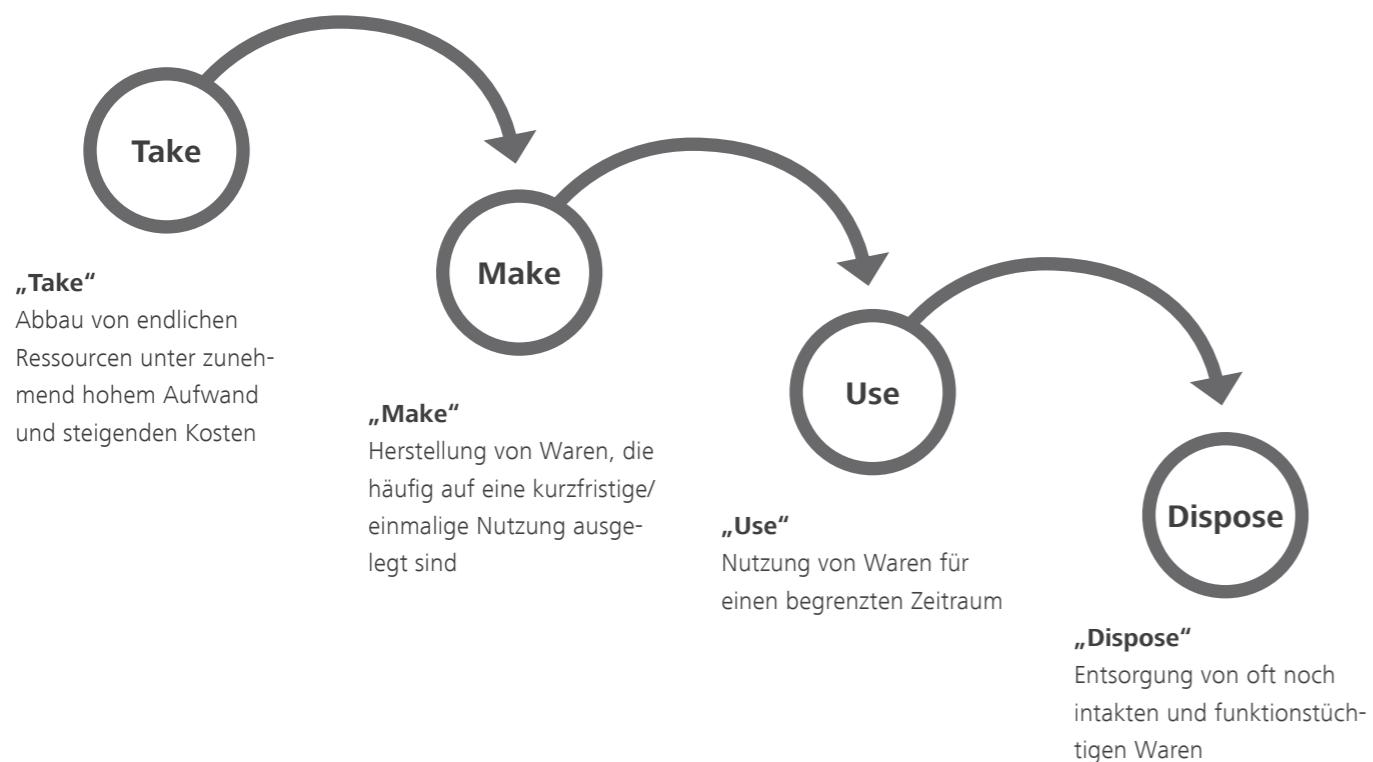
Take

„Take“
Abbau von endlichen Ressourcen unter zunehmend hohem Aufwand und steigenden Kosten

Make

„Make“
Herstellung von Waren, die häufig auf eine kurzfristige/einmalige Nutzung ausgelegt sind

Use

„Use“
Nutzung von Waren für einen begrenzten Zeitraum

Dispose

„Dispose“
Entsorgung von oft noch intakten und funktionstüchtigen Waren